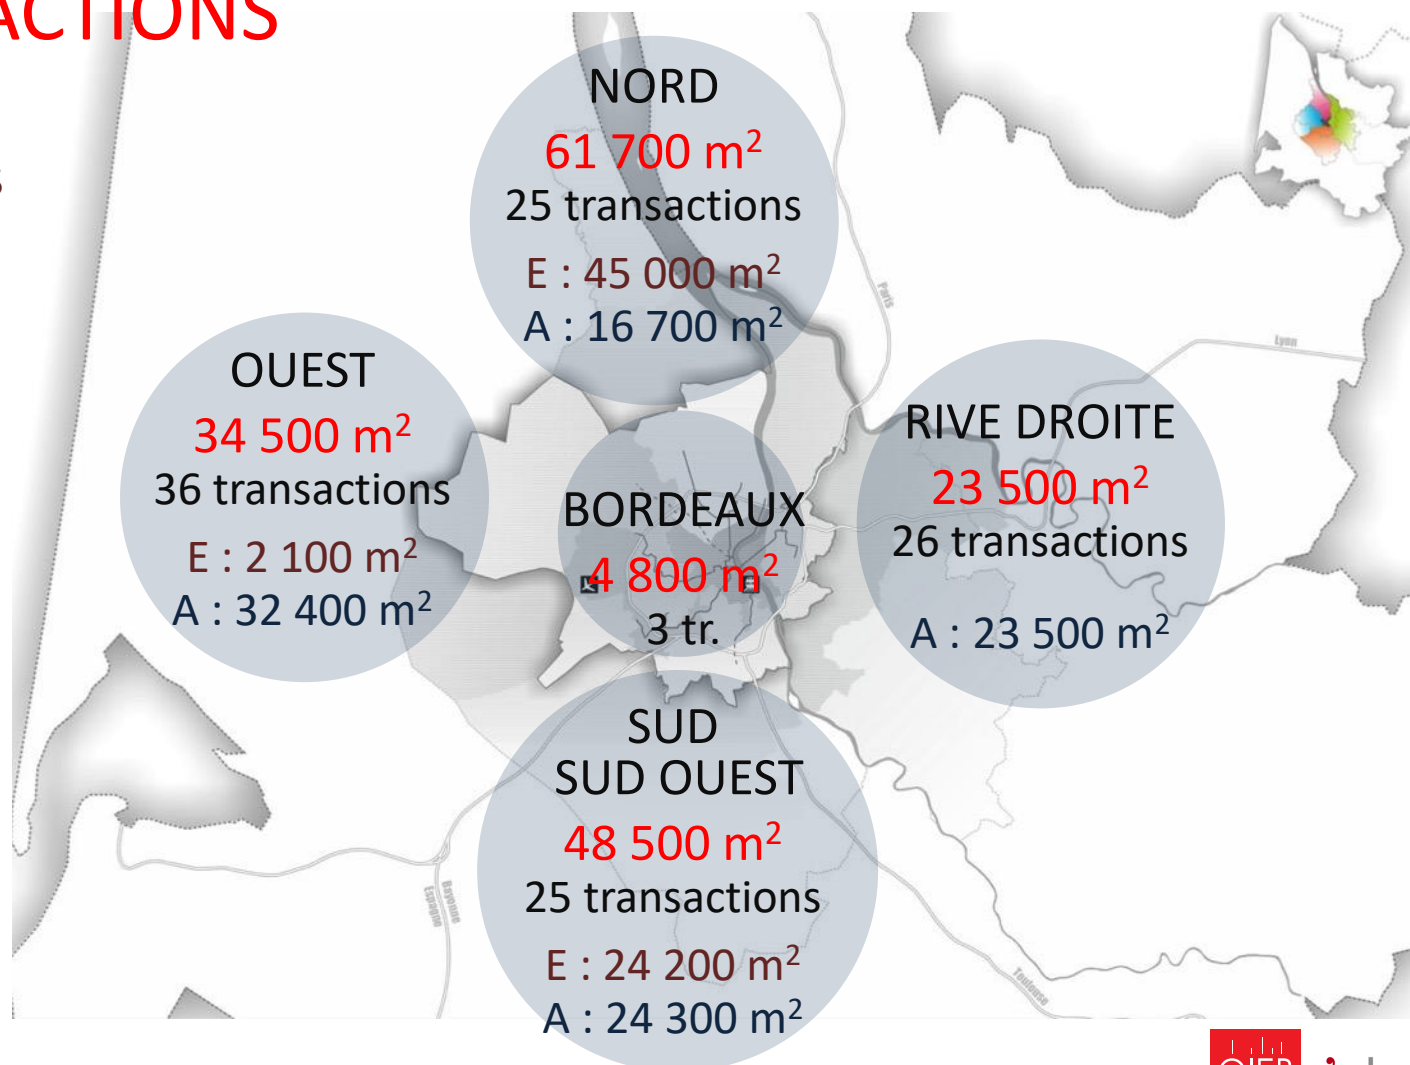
ACTIONS

NORD
61 700 m$^2$
25 transactions
E : 45 000 m$^2$
A : 16 700 m$^2$

OUEST
34 500 m$^2$
36 transactions
E : 2 100 m$^2$
A : 32 400 m$^2$

BORDEAUX
4 800 m$^2$
3 tr.

RIVE DROITE
23 500 m$^2$
26 transactions
A : 23 500 m$^2$

SUD
SUD OUEST
48 500 m$^2$
25 transactions
E : 24 200 m$^2$
A : 24 300 m$^2$

Paris
Lyon
Bayonne
Espagne
Toulouse